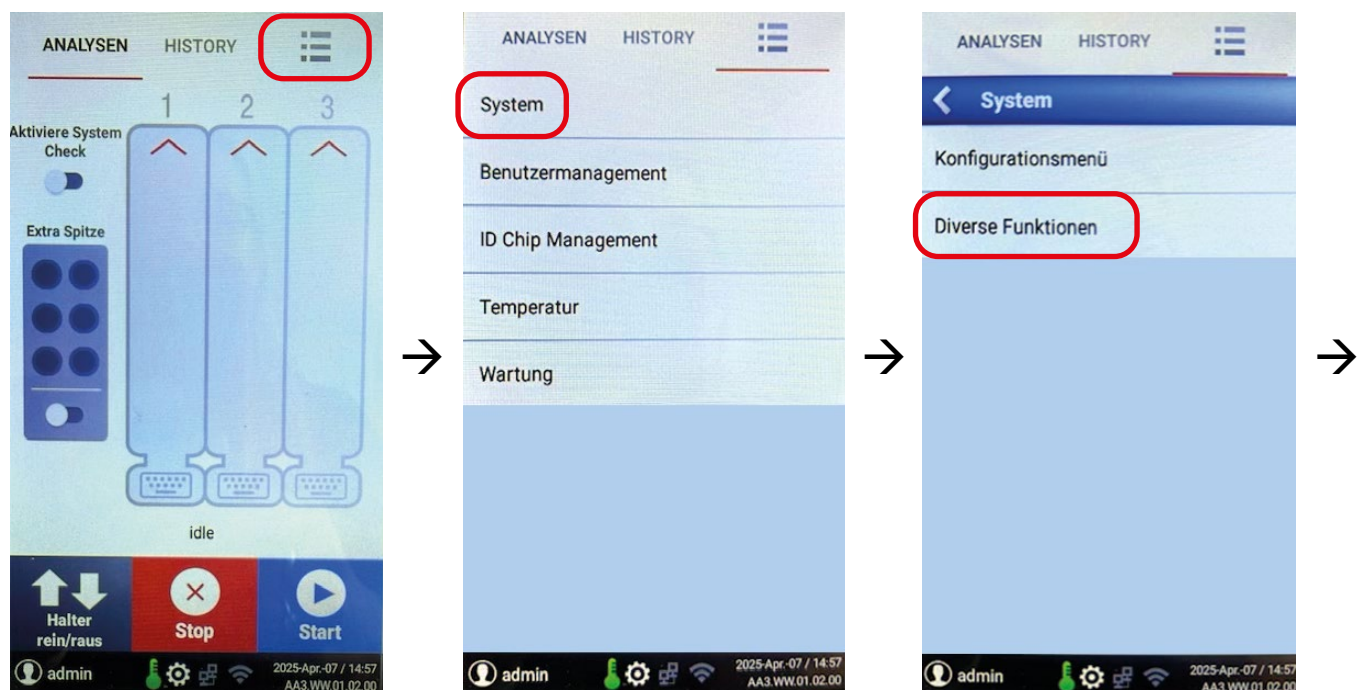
ANALYSEN HISTORY

1 2 3

Aktiviere System Check

Extra Spitze

idle

Halter rein/raus

Stop

Start

admin

2025-Apr.-07 / 14:57
AA3.WW.01.02.00

→

ANALYSEN HISTORY

System

Benutzermanagement

ID Chip Management

Temperatur

Wartung

admin

2025-Apr.-07 / 14:57
AA3.WW.01.02.00

→

ANALYSEN HISTORY

System

Konfigurationsmenü

Diverse Funktionen

admin

2025-Apr.-07 / 14:57
AA3.WW.01.02.00

→